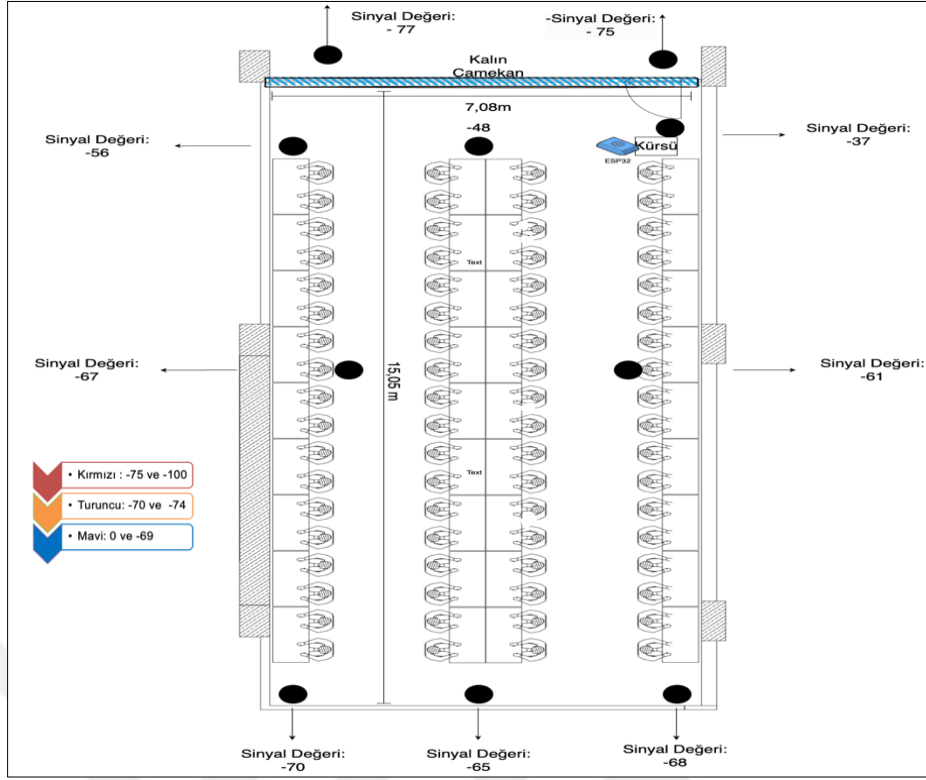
Sinyal Değeri:
- 77

-Sinyal Değeri:
- 75

Kalın
Camekan

7,08m

Sinyal Değeri:
-56

-48

ESP32

Kürsü

Sinyal Değeri:
-37

Text

Sinyal Değeri:
-67

15,05 m

Sinyal Değeri:
-61

Text

• Kırmızı : -75 ve -100
• Turuncu: -70 ve -74
• Mavi: 0 ve -69

Sinyal Değeri:
-70

Sinyal Değeri:
-65

Sinyal Değeri:
-68